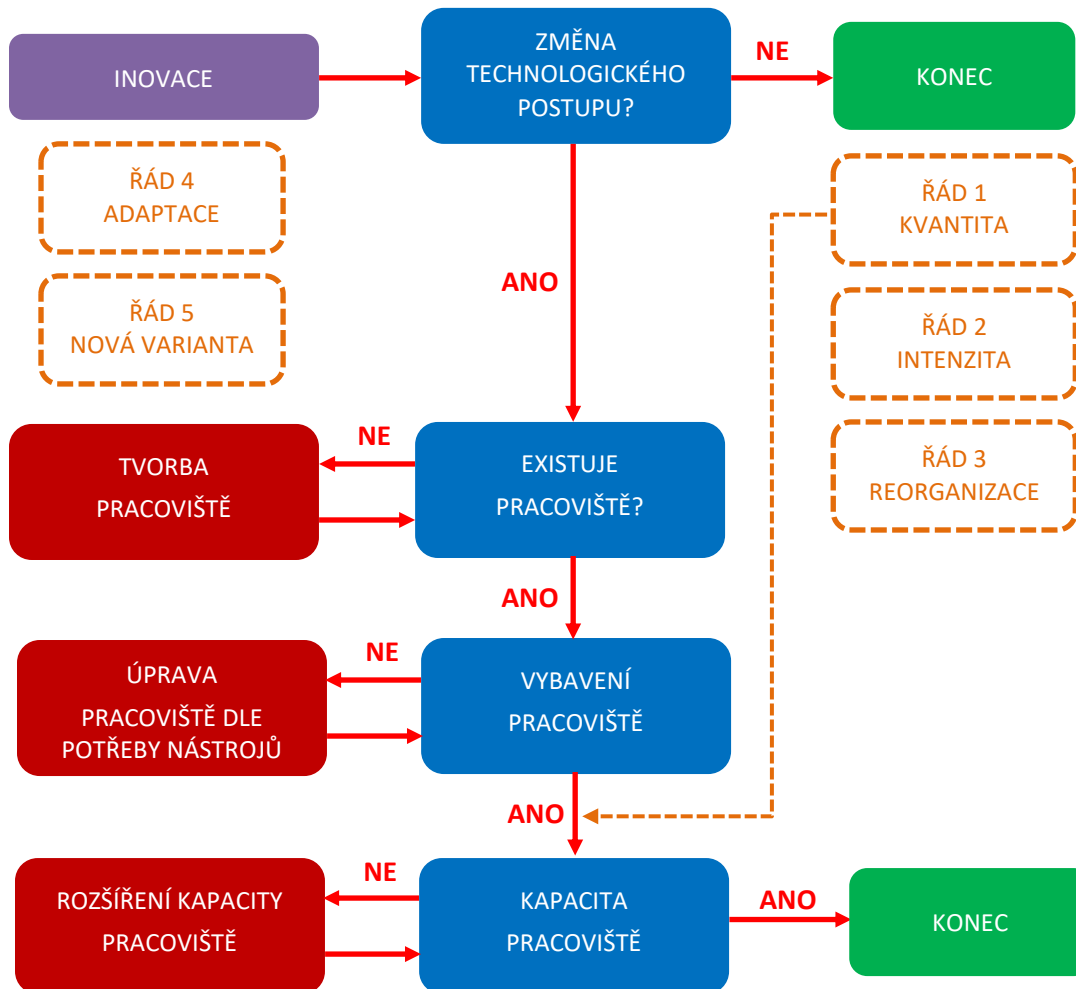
INOVACE

ZMĚNA TECHNOLOGICKÉHO POSTUPU?

NE

KONEC

ŘÁD 4 ADAPTACE

ŘÁD 5 NOVÁ VARIANTA

ŘÁD 1 KVANTITA

ŘÁD 2 INTENZITA

ŘÁD 3 REORGANIZACE

ANO

NE

TVORBA PRACOVIŠTĚ

EXISTUJE PRACOVIŠTĚ?

ANO

NE

ÚPRAVA PRACOVIŠTĚ DLE POTŘEBY NÁSTROJŮ

VYBAVENÍ PRACOVIŠTĚ

ANO

NE

ROZŠÍŘENÍ KAPACITY PRACOVIŠTĚ

KAPACITA PRACOVIŠTĚ

ANO

KONEC